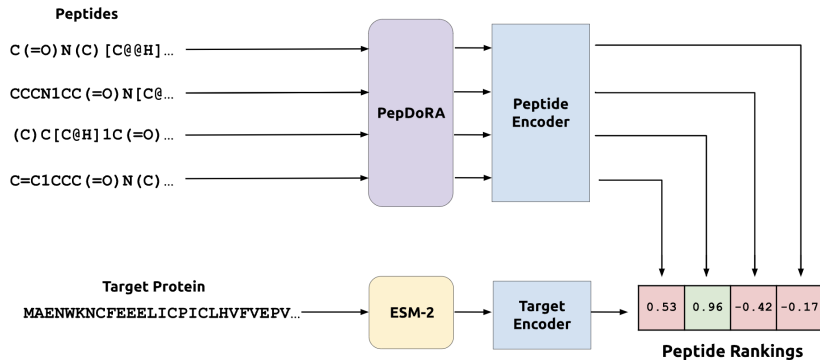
Peptides

C(=O)N(C)[C@@H]...

CCCN1CC(=O)N[C@...

(C)C[C@H]1C(=O)...

C=C1CCC(=O)N(C)...

PepDoRA

Peptide Encoder

Target Protein

MAENWKNCFEEELICPICLHVFVEPV...

ESM-2

Target Encoder

| 0.53 | 0.96 | -0.42 | -0.17 |
|---|---|---|---|

Peptide Rankings